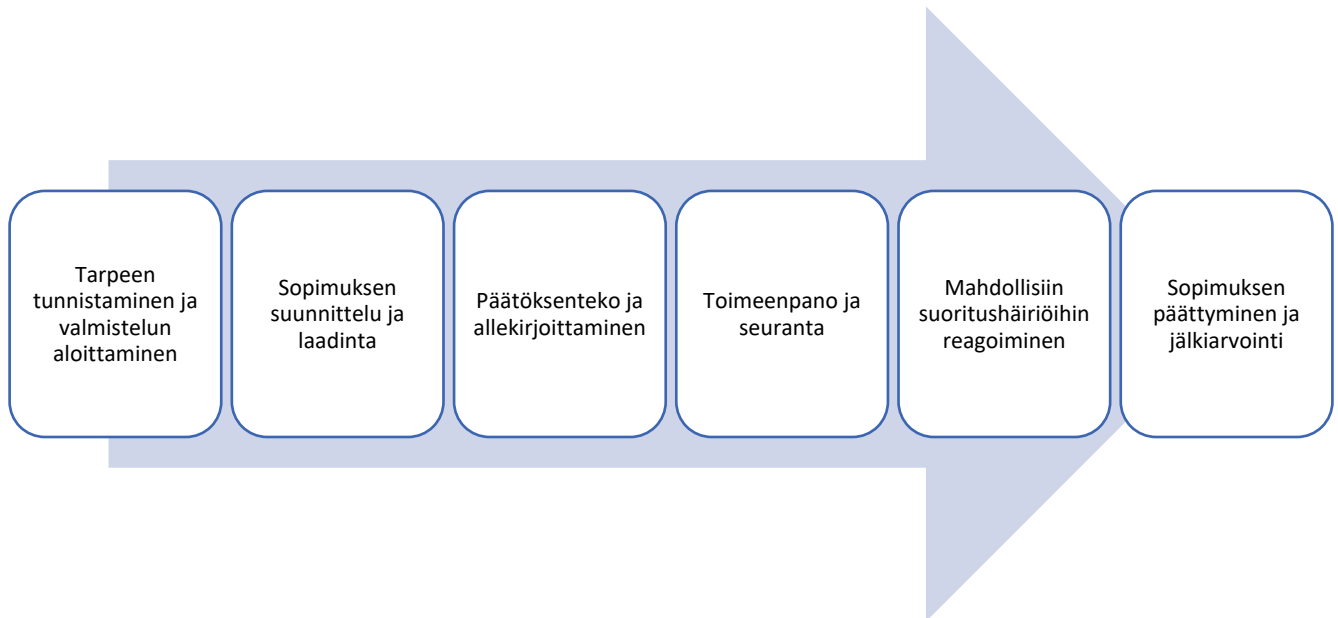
Tarpeen tunnistaminen ja valmistelun aloittaminen

Sopimuksen suunnittelu ja laadinta

Päätöksenteko ja allekirjoittaminen

Toimeenpano ja seuranta

Mahdollisiin suoritushäiriöihin reagoiminen

Sopimuksen päättyminen ja jälkiarvointi